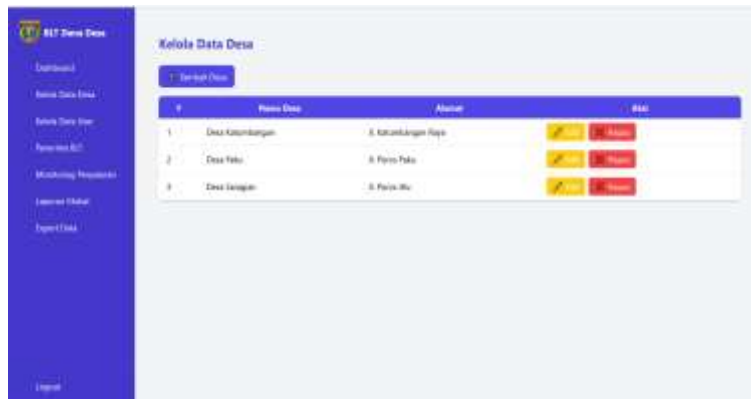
BLT Dana Desa

Dashboard

Kelola Data Desa

Kelola Data User

Penerima BLT

Monitoring Penyaluran

Laporan Global

Export Data

Logout

Kelola Data Desa

+ Tambah Desa

| # | Nama Desa | Alamat | Aksi |
|---|---|---|---|
| 1 | Desa Katumbangan | Jl. Katumbangan Raya | Edit Hapus |
| 2 | Desa Paku | Jl. Poros Paku | Edit Hapus |
| 3 | Desa Sengagan | Jl. Poros Alu | Edit Hapus |